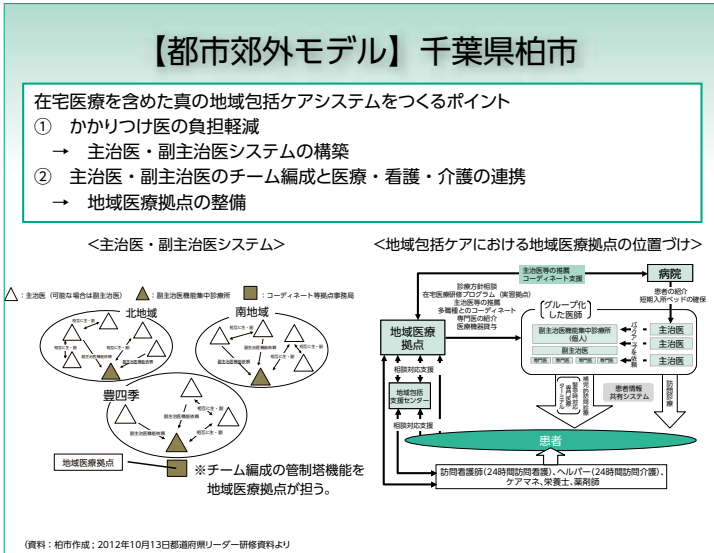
【都市郊外モデル】千葉県柏市

在宅医療を含めた真の地域包括ケアシステムをつくるポイント
① かかりつけ医の負担軽減
→ 主治医・副主治医システムの構築
② 主治医・副主治医のチーム編成と医療・看護・介護の連携
→ 地域医療拠点の整備

<主治医・副主治医システム>

<地域包括ケアにおける地域医療拠点の位置づけ>

：主治医（可能な場合は副主治医）　：副主治医機能集中診療所　：コーディネート等拠点事務局

北地域

南地域

豊四季

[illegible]

地域医療拠点

※チーム編成の管制塔機能を地域医療拠点が担う。

主治医等の推薦
コーディネート支援

病院

患者の紹介
短期入所ベッドの確保

診療方針相談
在宅医療研修プログラム（実習拠点）
主治医等の推薦
多職種とのコーディネート
専門医の紹介
医療機器貸与

地域医療拠点

グループ化した医師

副主治医機能集中診療所（個人）

副主治医

専門医　専門医　専門医　専門医

バックアップ体制

主治医

主治医

主治医

相談対応支援

地域包括支援センター

相談対応支援

患者情報共有システム

訪問診療

患者

訪問看護師（24時間訪問看護）、ヘルパー（24時間訪問介護）、ケアマネ、栄養士、薬剤師

(資料：柏市作成；2012年10月13日都道府県リーダー研修資料より